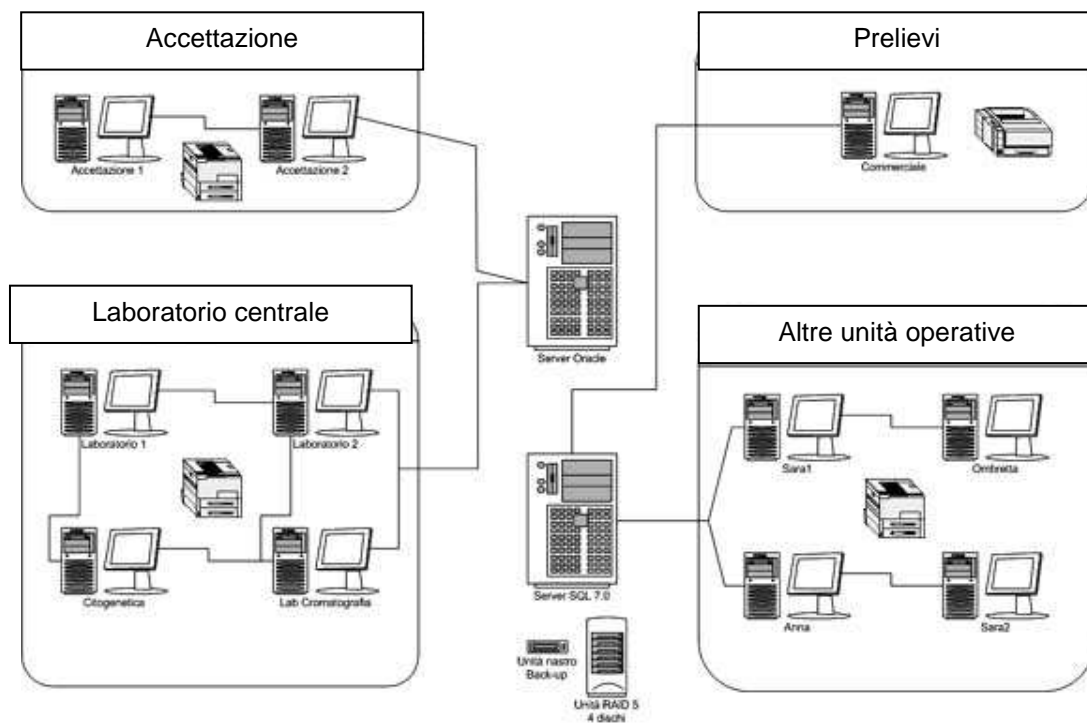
Accettazione

Accettazione 1

Accettazione 2

Prelievi

Commerciale

Server Oracle

Laboratorio centrale

Laboratorio 1

Laboratorio 2

Citogenetica

Lab Cromatografia

Altre unità operative

Sara1

Ombretta

Anna

Sara2

Server SQL 7.0

Unità nastro Back-up

Unità RAID 5 4 dischi